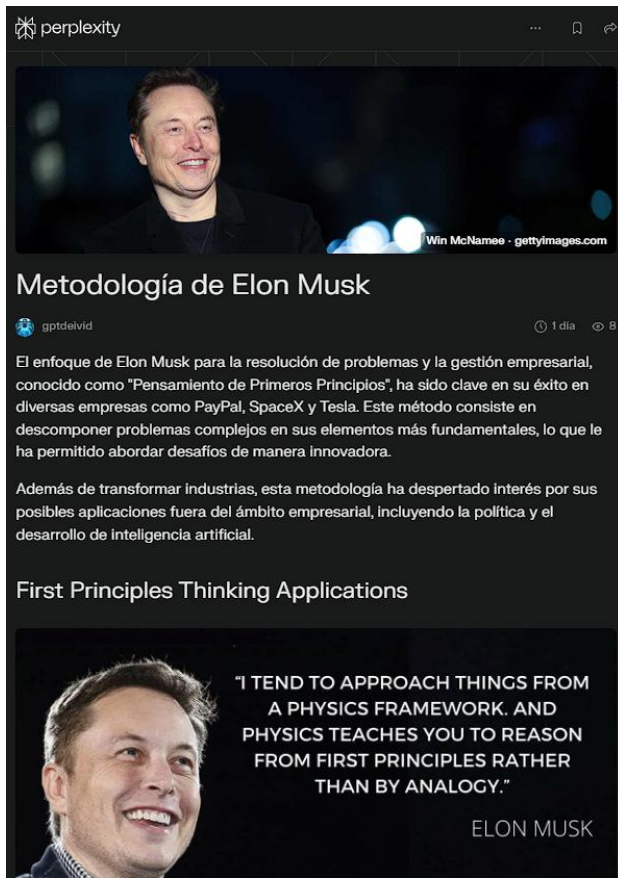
perplexity

Win McNamee - gettyimages.com

Metodología de Elon Musk

gptdeivid

1 día 8

El enfoque de Elon Musk para la resolución de problemas y la gestión empresarial, conocido como "Pensamiento de Primeros Principios", ha sido clave en su éxito en diversas empresas como PayPal, SpaceX y Tesla. Este método consiste en descomponer problemas complejos en sus elementos más fundamentales, lo que le ha permitido abordar desafíos de manera innovadora.

Además de transformar industrias, esta metodología ha despertado interés por sus posibles aplicaciones fuera del ámbito empresarial, incluyendo la política y el desarrollo de inteligencia artificial.

First Principles Thinking Applications

"I TEND TO APPROACH THINGS FROM A PHYSICS FRAMEWORK. AND PHYSICS TEACHES YOU TO REASON FROM FIRST PRINCIPLES RATHER THAN BY ANALOGY."

ELON MUSK